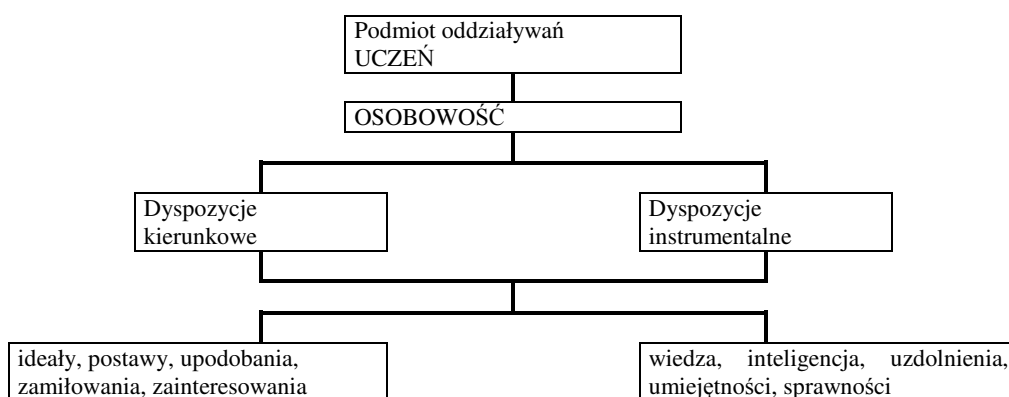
Podmiot oddziaływań
UCZEŃ

OSOBOWOŚĆ

Dyspozycje
kierunkowe

Dyspozycje
instrumentalne

ideały, postawy, upodobania, zamiłowania, zainteresowania

wiedza, inteligencja, uzdolnienia, umiejętności, sprawności